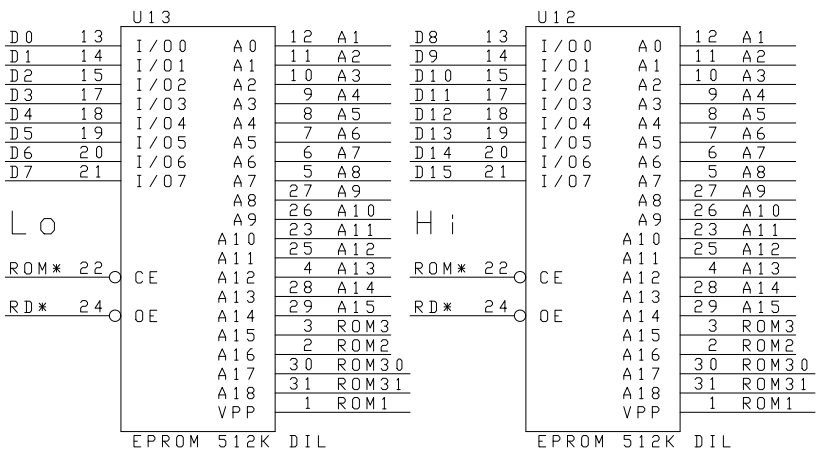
U13

| D0 | 13 | I/O0 | A0 | 12 | A1 |
|---|---|---|---|---|---|
| D1 | 14 | I/O1 | A1 | 11 | A2 |
| D2 | 15 | I/O2 | A2 | 10 | A3 |
| D3 | 17 | I/O3 | A3 | 9 | A4 |
| D4 | 18 | I/O4 | A4 | 8 | A5 |
| D5 | 19 | I/O5 | A5 | 7 | A6 |
| D6 | 20 | I/O6 | A6 | 6 | A7 |
| D7 | 21 | I/O7 | A7 | 5 | A8 |
| | | | A8 | 27 | A9 |
| | | | A9 | 26 | A10 |
| | | | A10 | 23 | A11 |
| | | | A11 | 25 | A12 |
| ROM* | 22 | CE | A12 | 4 | A13 |
| | | | A13 | 28 | A14 |
| RD* | 24 | OE | A14 | 29 | A15 |
| | | | A15 | 3 | ROM3 |
| | | | A16 | 2 | ROM2 |
| | | | A17 | 30 | ROM30 |
| | | | A18 | 31 | ROM31 |
| | | | VPP | 1 | ROM1 |

Lo

EPROM 512K DIL

U12

| D8 | 13 | I/O0 | A0 | 12 | A1 |
|---|---|---|---|---|---|
| D9 | 14 | I/O1 | A1 | 11 | A2 |
| D10 | 15 | I/O2 | A2 | 10 | A3 |
| D11 | 17 | I/O3 | A3 | 9 | A4 |
| D12 | 18 | I/O4 | A4 | 8 | A5 |
| D13 | 19 | I/O5 | A5 | 7 | A6 |
| D14 | 20 | I/O6 | A6 | 6 | A7 |
| D15 | 21 | I/O7 | A7 | 5 | A8 |
| | | | A8 | 27 | A9 |
| | | | A9 | 26 | A10 |
| | | | A10 | 23 | A11 |
| | | | A11 | 25 | A12 |
| ROM* | 22 | CE | A12 | 4 | A13 |
| | | | A13 | 28 | A14 |
| RD* | 24 | OE | A14 | 29 | A15 |
| | | | A15 | 3 | ROM3 |
| | | | A16 | 2 | ROM2 |
| | | | A17 | 30 | ROM30 |
| | | | A18 | 31 | ROM31 |
| | | | VPP | 1 | ROM1 |

Hi

EPROM 512K DIL